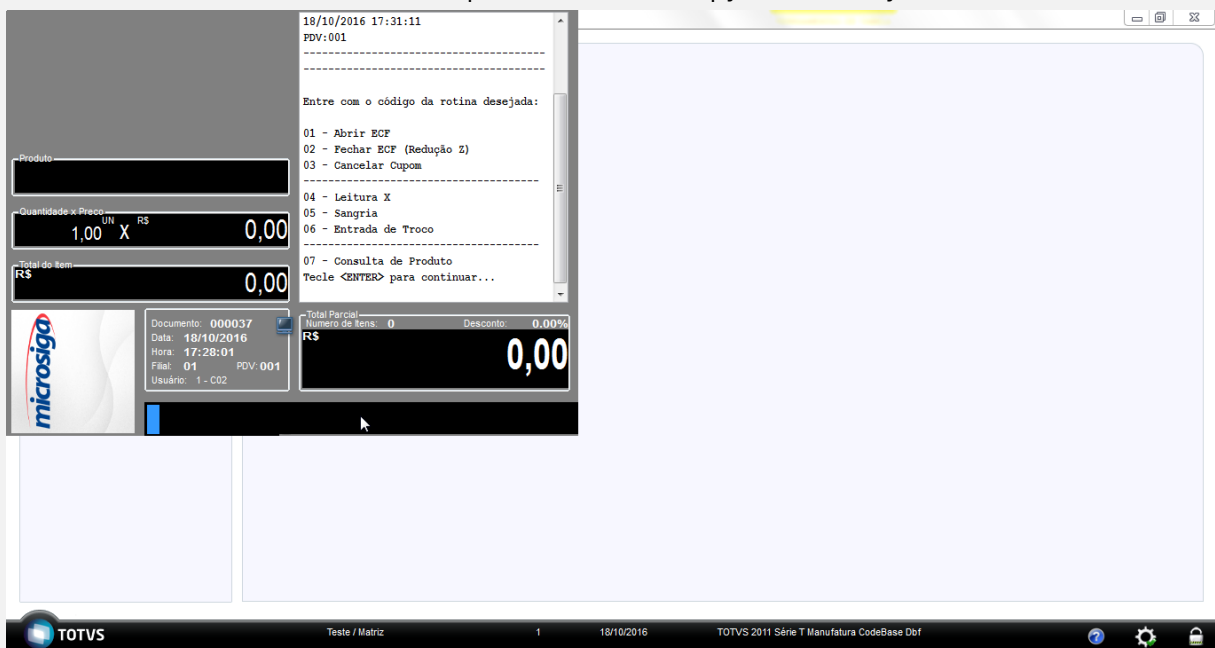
18/10/2016 17:31:11
PDV:001
---------------------------------------
---------------------------------------

Entre com o código da rotina desejada:

01 - Abrir ECF
02 - Fechar ECF (Redução Z)
03 - Cancelar Cupom
---------------------------------------
04 - Leitura X
05 - Sangria
06 - Entrada de Troco
---------------------------------------
07 - Consulta de Produto
Tecle <ENTER> para continuar...

Produto

Quantidade x Preço
UN R$
1,00 X 0,00

Total do Item
R$
0,00

microsiga

Documento: 000037
Data: 18/10/2016
Hora: 17:28:01
Filial: 01 PDV: 001
Usuário: 1 - C02

Total Parcial
Número de Itens: 0 Desconto: 0,00%
R$
0,00

TOTVS Teste / Matriz 1 18/10/2016 TOTVS 2011 Série T Manufatura CodeBase Dbf